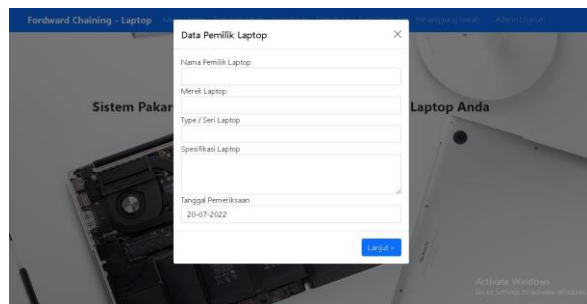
Fordward Chaining - Laptop

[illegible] Penanggung Jawab Admin Logout

Sistem Pakar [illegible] Laptop Anda

Data Pemilik Laptop

×

Nama Pemilik Laptop

Merek Laptop

Type / Seri Laptop

Spesifikasi Laptop

Tanggal Pemeriksaan

20-07-2022

Lanjut »

Activate Windows
Go to Settings to activate Windows.